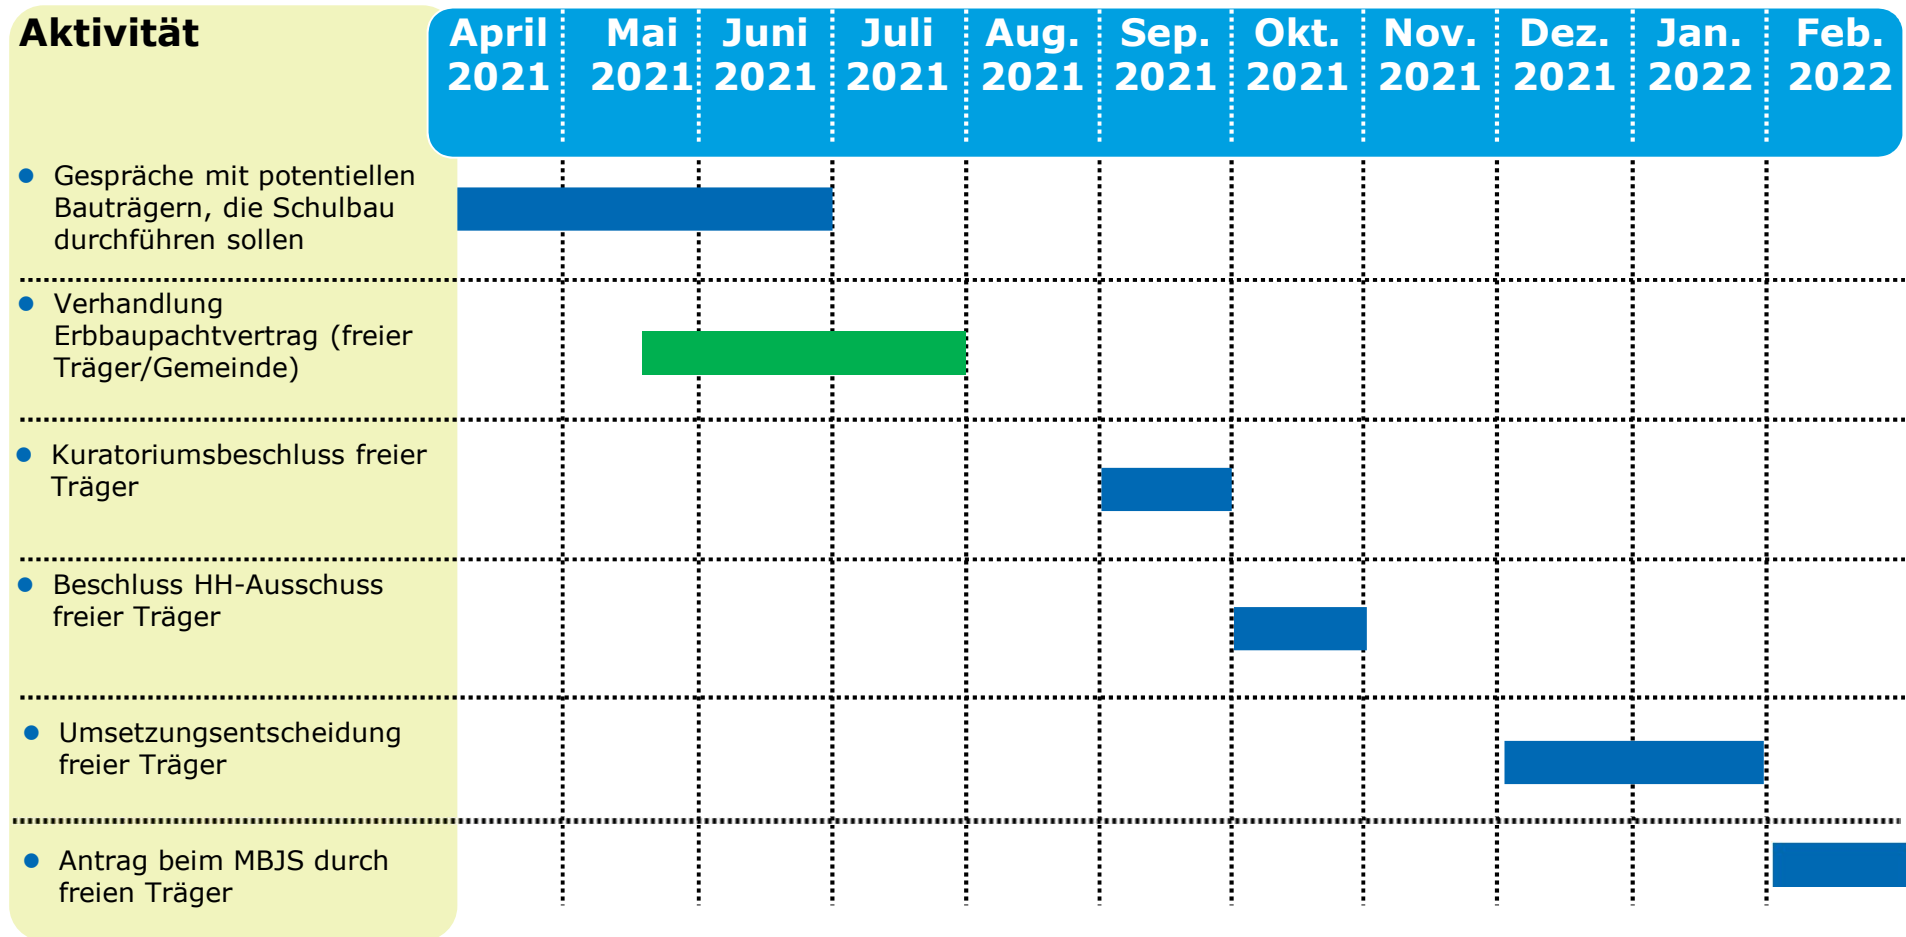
| Aktivität | April 2021 | Mai 2021 | Juni 2021 | Juli 2021 | Aug. 2021 | Sep. 2021 | Okt. 2021 | Nov. 2021 | Dez. 2021 | Jan. 2022 | Feb. 2022 |
|---|---|---|---|---|---|---|---|---|---|---|---|
| • Gespräche mit potentiellen Bauträgern, die Schulbau durchführen sollen | | | | | | | | | | | |
| • Verhandlung Erbbaupachtvertrag (freier Träger/Gemeinde) | | | | | | | | | | | |
| • Kuratoriumsbeschluss freier Träger | | | | | | | | | | | |
| • Beschluss HH-Ausschuss freier Träger | | | | | | | | | | | |
| • Umsetzungsentscheidung freier Träger | | | | | | | | | | | |
| • Antrag beim MBJS durch freien Träger | | | | | | | | | | | |